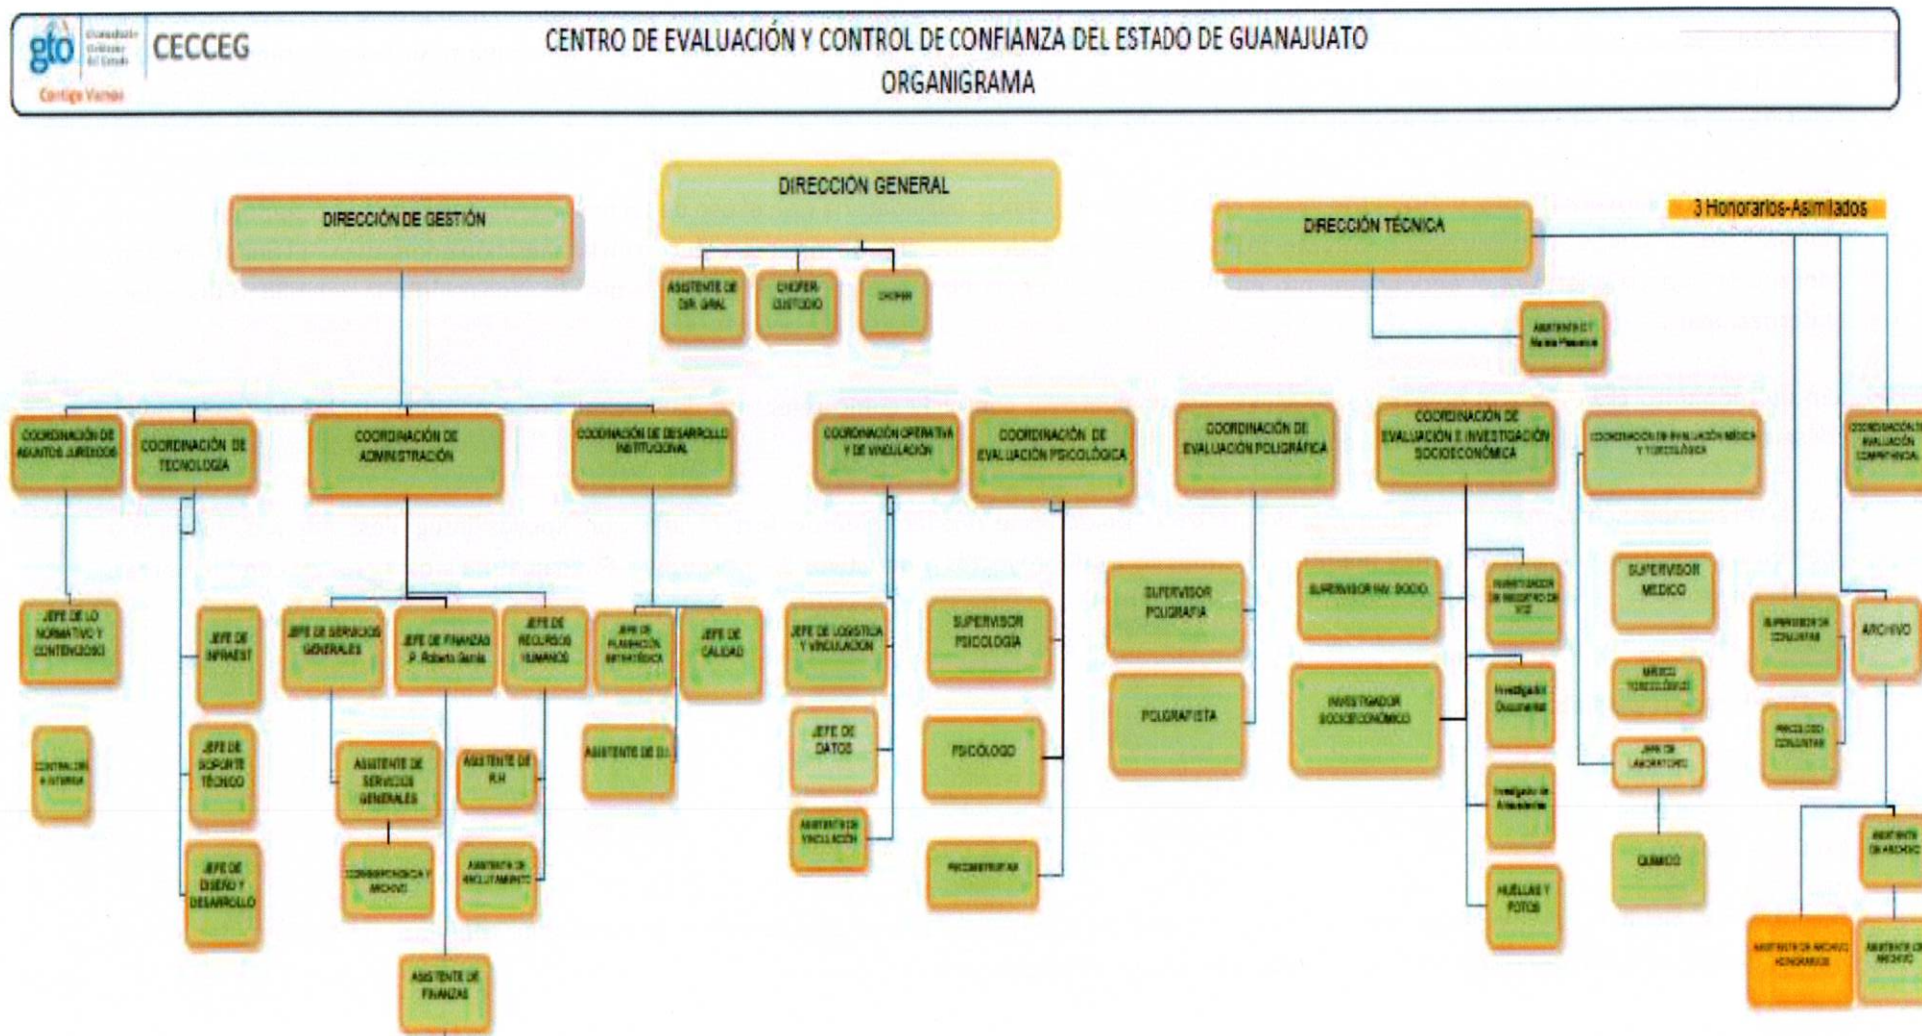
gto Gobierno del Estado
Contigo Vamos
CECCEG

CENTRO DE EVALUACIÓN Y CONTROL DE CONFIANZA DEL ESTADO DE GUANAJUATO
ORGANIGRAMA

DIRECCIÓN GENERAL
ASISTENTE DE DIR. GRAL
CHOFER CUSTODIO
CHOFER

DIRECCIÓN DE GESTIÓN

DIRECCIÓN TÉCNICA
3 Honorarios-Asimilados
ASISTENTE Y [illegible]

COORDINACIÓN DE ASUNTOS JURÍDICOS
JEFE DE LO NORMATIVO Y CONTENCIOSO
CONTRALORÍA INTERNA

COORDINACIÓN DE TECNOLOGÍA
JEFE DE INFRAEST
JEFE DE SOPORTE TÉCNICO
JEFE DE DISEÑO Y DESARROLLO

COORDINACIÓN DE ADMINISTRACIÓN
JEFE DE SERVICIOS GENERALES
ASISTENTE DE SERVICIOS GENERALES
CORRESPONDENCIA Y ARCHIVO
JEFE DE FINANZAS P. Roberto García
ASISTENTE DE FINANZAS
JEFE DE RECURSOS HUMANOS
ASISTENTE DE R.H
ASISTENTE DE RECLUTAMIENTO

COORDINACIÓN DE DESARROLLO INSTITUCIONAL
JEFE DE PLANEACIÓN ESTRATÉGICA
JEFE DE CALIDAD
ASISTENTE DE D.I.

COORDINACIÓN OPERATIVA Y DE VINCULACIÓN
JEFE DE LOGÍSTICA Y VINCULACIÓN
JEFE DE DATOS
ASISTENTE DE VINCULACIÓN

COORDINACIÓN DE EVALUACIÓN PSICOLÓGICA
SUPERVISOR PSICOLOGÍA
PSICÓLOGO
PSICOMETRISTAS

COORDINACIÓN DE EVALUACIÓN POLIGRÁFICA
SUPERVISOR POLIGRAFÍA
POLIGRAFISTA

COORDINACIÓN DE EVALUACIÓN E INVESTIGACIÓN SOCIOECONÓMICA
SUPERVISOR INV. SOCIO.
INVESTIGADOR SOCIOECONÓMICO
INVESTIGADOR DE REGISTRO DE VOZ
Investigador Documental
Investigador de Antecedentes
HUELLAS Y FOTOS

COORDINACIÓN DE EVALUACIÓN MÉDICA Y TOXICOLÓGICA
SUPERVISOR MÉDICO
MÉDICO TOXICOLÓGICO
JEFE DE LABORATORIO
QUÍMICO

COORDINACIÓN DE EVALUACIÓN COMPETENCIAL
SUPERVISOR DE CONJUNTAS
PSICÓLOGO CONJUNTAS
ARCHIVO
ASISTENTE DE ARCHIVO
ASISTENTE DE ARCHIVO HONORARIOS
ASISTENTE DE ARCHIVO